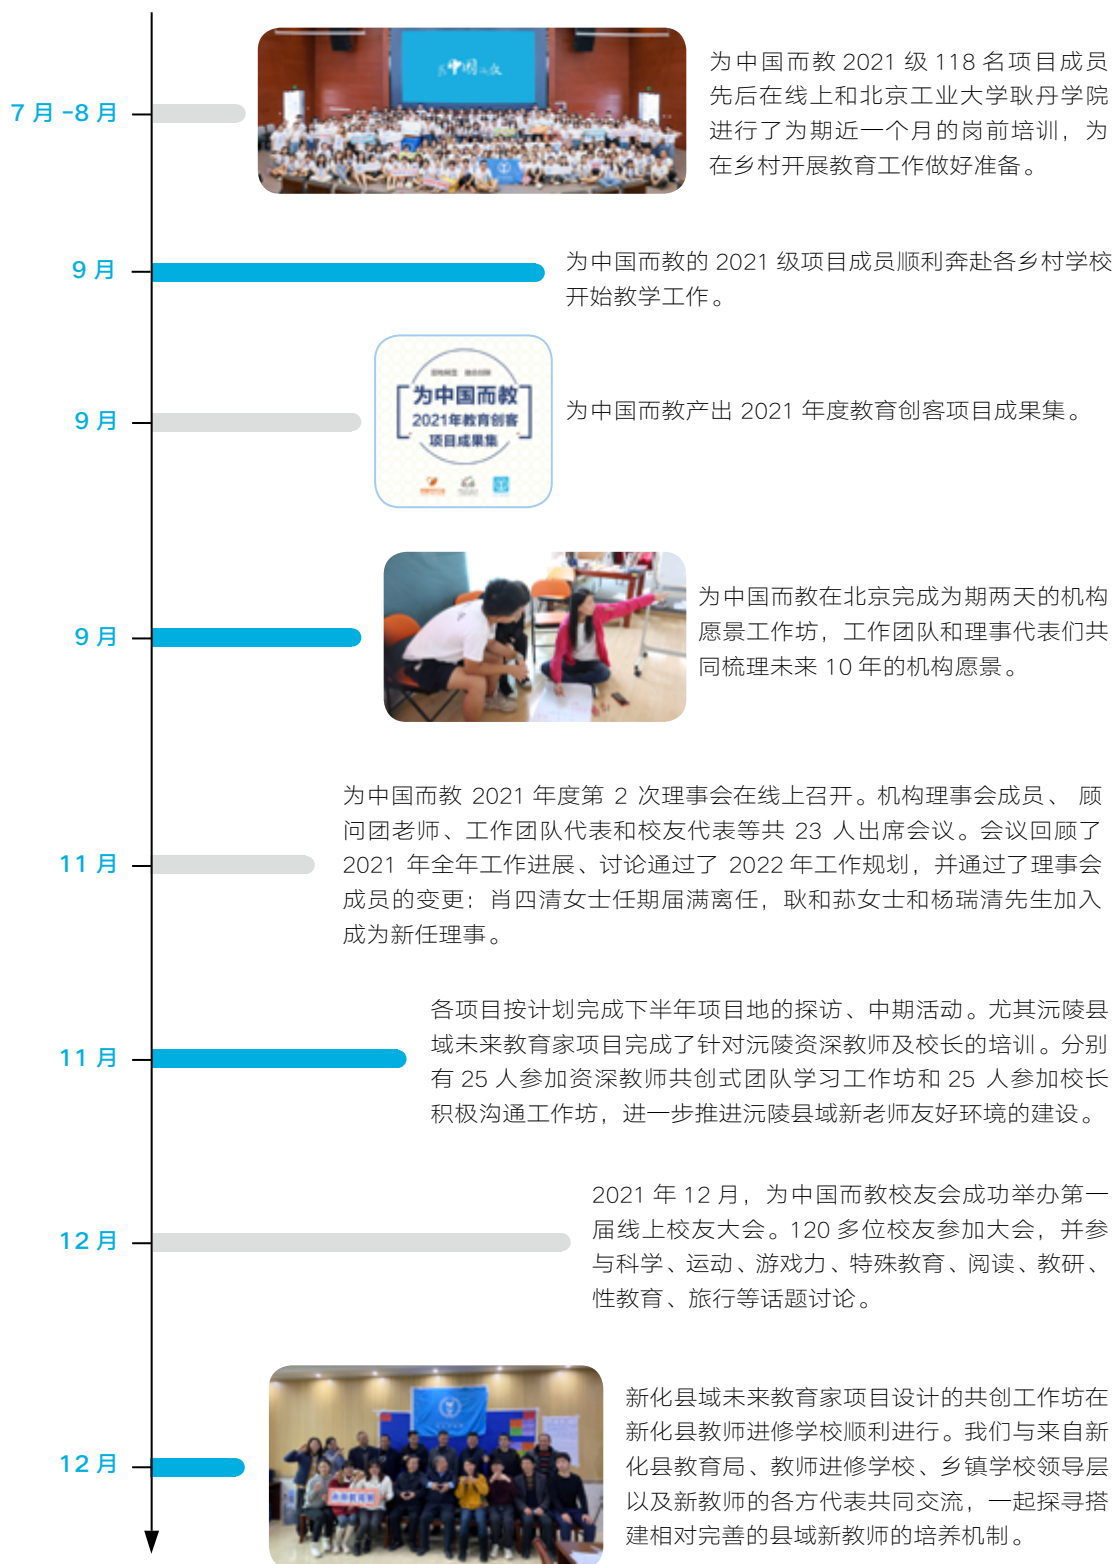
7 月 -8 月

为中国而教 2021 级 118 名项目成员先后在线上和北京工业大学耿丹学院进行了为期近一个月的岗前培训，为在乡村开展教育工作做好准备。

9 月

为中国而教的 2021 级项目成员顺利奔赴各乡村学校开始教学工作。

9 月

为中国而教
2021年教育创客
项目成果集

为中国而教产出 2021 年度教育创客项目成果集。

9 月

为中国而教在北京完成为期两天的机构愿景工作坊，工作团队和理事代表们共同梳理未来 10 年的机构愿景。

11 月

为中国而教 2021 年度第 2 次理事会在线上召开。机构理事会成员、顾问团老师、工作团队代表和校友代表等共 23 人出席会议。会议回顾了 2021 年全年工作进展、讨论通过了 2022 年工作规划，并通过了理事会成员的变更：肖四清女士任期届满离任，耿和荪女士和杨瑞清先生加入成为新任理事。

11 月

各项目按计划完成下半年项目地的探访、中期活动。尤其沅陵县域未来教育家项目完成了针对沅陵资深教师及校长的培训。分别有 25 人参加资深教师共创式团队学习工作坊和 25 人参加校长积极沟通工作坊，进一步推进沅陵县域新老师友好环境的建设。

12 月

2021 年 12 月，为中国而教校友会成功举办第一届线上校友大会。120 多位校友参加大会，并参与科学、运动、游戏力、特殊教育、阅读、教研、性教育、旅行等话题讨论。

12 月

新化县域未来教育家项目设计的共创工作坊在新化县教师进修学校顺利进行。我们与来自新化县教育局、教师进修学校、乡镇学校领导层以及新教师的各方代表共同交流，一起探寻搭建相对完善的县域新教师的培养机制。